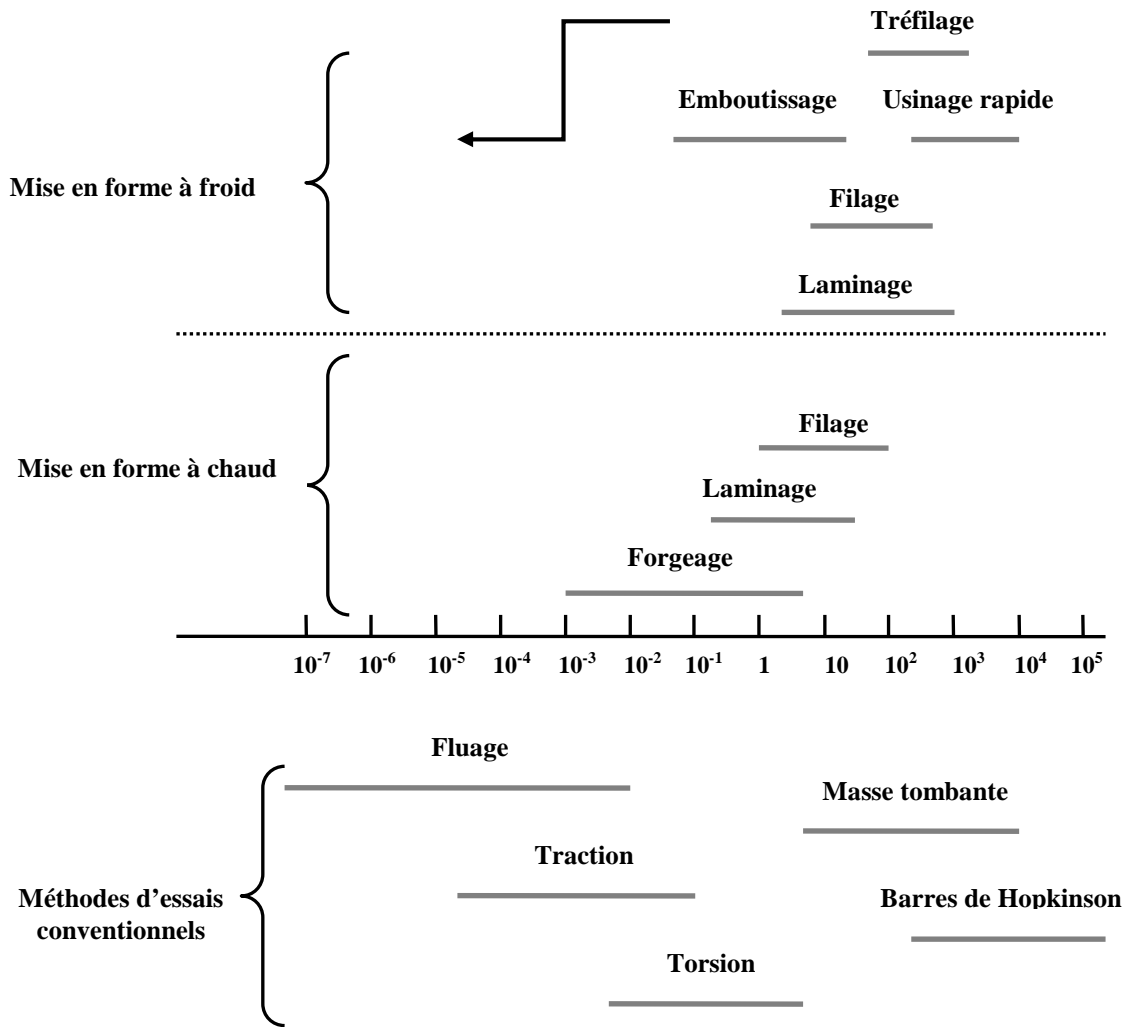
Tréfilage

Emboutissage

Usinage rapide

Mise en forme à froid

Filage

Laminage

Filage

Mise en forme à chaud

Laminage

Forgeage

$10^{-7}$ $10^{-6}$ $10^{-5}$ $10^{-4}$ $10^{-3}$ $10^{-2}$ $10^{-1}$ 1 10 $10^{2}$ $10^{3}$ $10^{4}$ $10^{5}$

Fluage

Masse tombante

Traction

Méthodes d'essais conventionnels

Barres de Hopkinson

Torsion